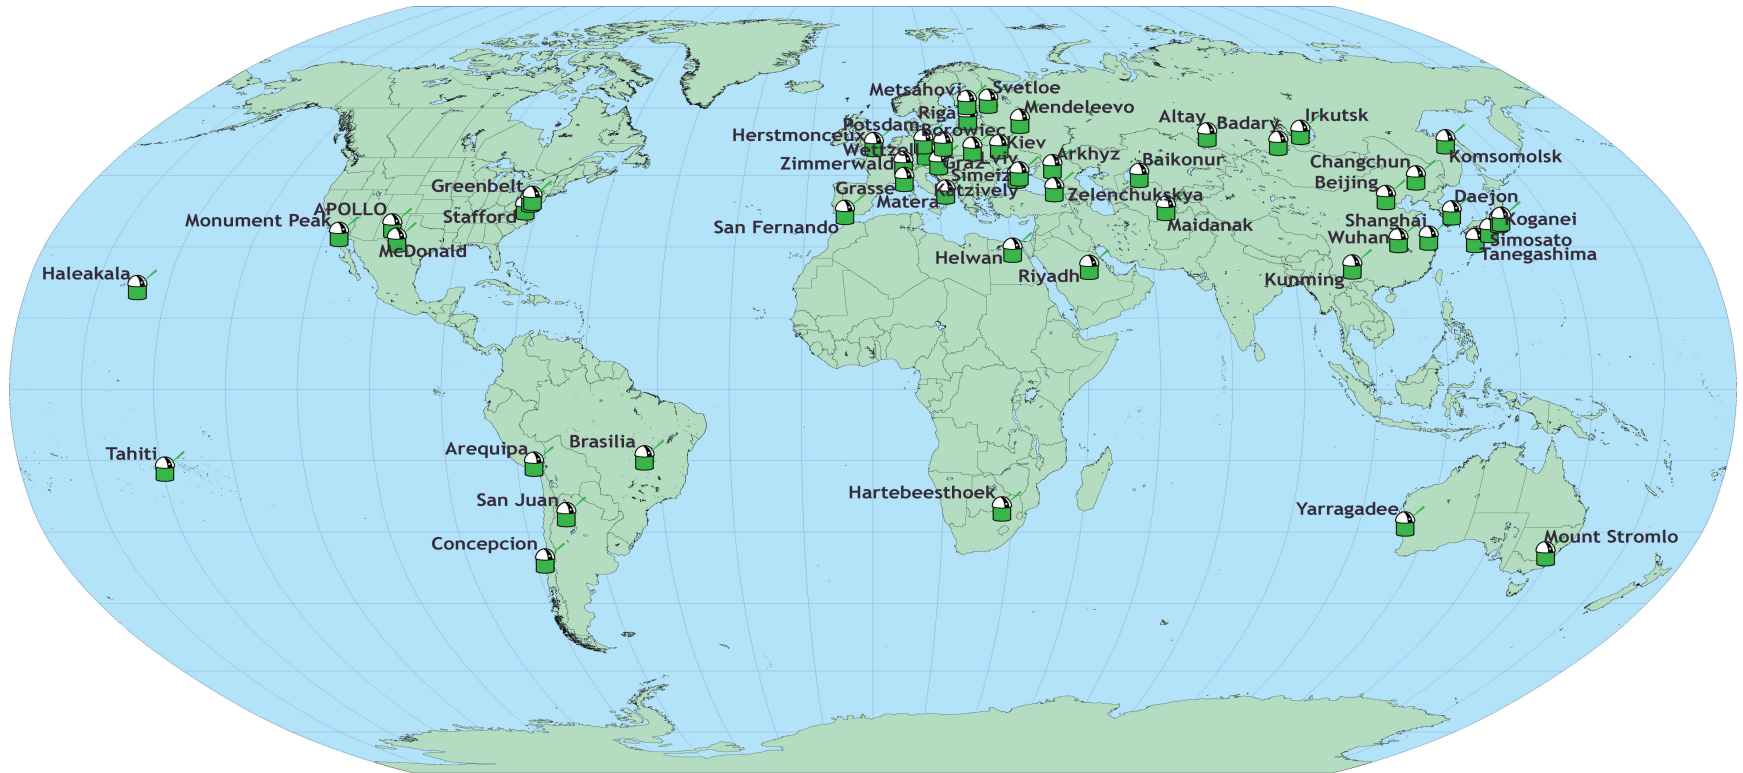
Metsahovi
Svetloe
Riga
Mendeleevo
Potsdam
Borowiec
Herstmonceux
Kiev
Wettzell
Graz
Arkhyz
Zimmerwald
Simeiz
Grasse
Katzively
Matera
San Fernando
Altay
Badary
Irkutsk
Baikonur
Changchun
Komsomolsk
Beijing
Zelenchukskya
Maidanak
Daejon
Koganei
Shanghai
Wuhan
Simosato
Tanegashima
Kunming
Helwan
Riyadh
Greenbelt
APOLLO
Monument Peak
Stafford
McDonald
Haleakala
Tahiti
Arequipa
Brasilia
San Juan
Concepcion
Hartebeesthoek
Yarragadee
Mount Stromlo